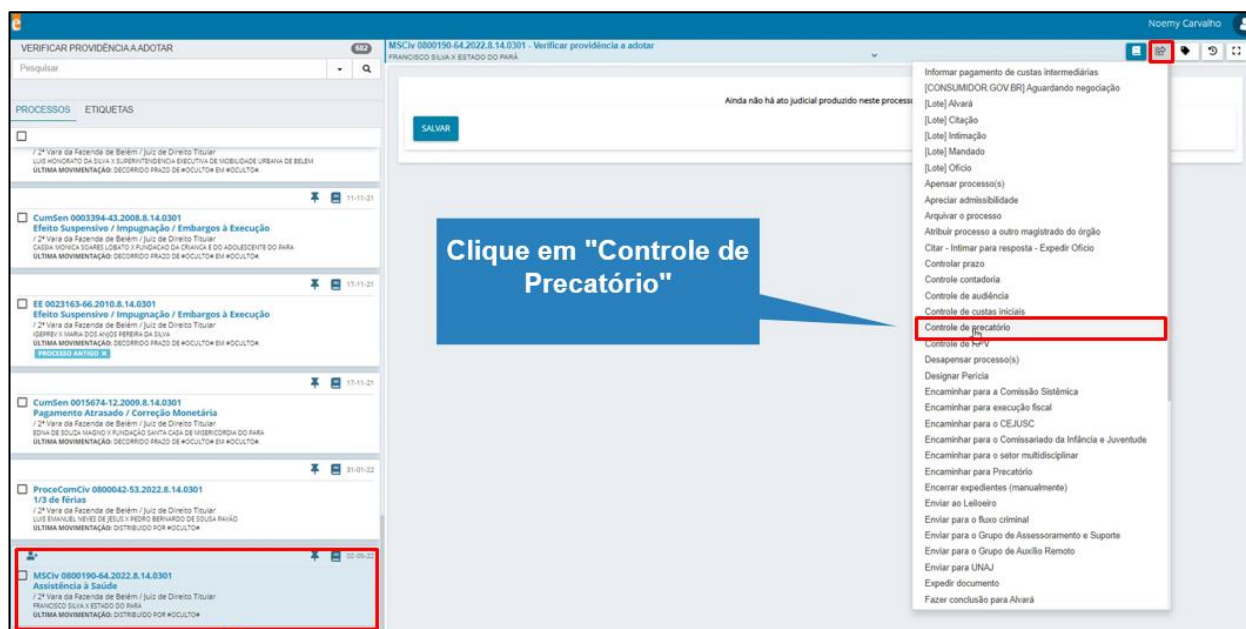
Noemy Carvalho

VERIFICAR PROVIDÊNCIA A ADOTAR 682

Pesquisar

PROCESSOS ETIQUETAS

/ 2ª Vara da Fazenda de Belém / Juiz de Direito Titular
LUIS HONORATO DA SILVA X SUPERINTENDENCIA EXECUTIVA DE MOBILIDADE URBANA DE BELEM
ÚLTIMA MOVIMENTAÇÃO: DECORRIDO PRAZO DE #OCULTO# EM #OCULTO#

11-11-21
CumSen 0003394-43.2008.8.14.0301
Efeito Suspensivo / Impugnação / Embargos à Execução
/ 2ª Vara da Fazenda de Belém / Juiz de Direito Titular
CASSIA MONICA SOARES LOBATO X FUNDACAO DA CRIANCA E DO ADOLESCENTE DO PARA
ÚLTIMA MOVIMENTAÇÃO: DECORRIDO PRAZO DE #OCULTO# EM #OCULTO#

17-11-21
EE 0023163-66.2010.8.14.0301
Efeito Suspensivo / Impugnação / Embargos à Execução
/ 2ª Vara da Fazenda de Belém / Juiz de Direito Titular
IGEPREV X MARIA DOS ANJOS PEREIRA DA SILVA
ÚLTIMA MOVIMENTAÇÃO: DECORRIDO PRAZO DE #OCULTO# EM #OCULTO#
PROCESSO ANTIGO

17-11-21
CumSen 0015674-12.2009.8.14.0301
Pagamento Atrasado / Correção Monetária
/ 2ª Vara da Fazenda de Belém / Juiz de Direito Titular
EDNA DE SOUZA MAGNO X FUNDAÇÃO SANTA CASA DE MISERICORDIA DO PARA
ÚLTIMA MOVIMENTAÇÃO: DECORRIDO PRAZO DE #OCULTO# EM #OCULTO#

31-01-22
ProceComCiv 0800042-53.2022.8.14.0301
1/3 de férias
/ 2ª Vara da Fazenda de Belém / Juiz de Direito Titular
LUIS EMANUEL NEVES DE JESUS X PEDRO BERNARDO DE SOUSA PAVÃO
ÚLTIMA MOVIMENTAÇÃO: DISTRIBUÍDO POR #OCULTO#

02-05-22
MSCiv 0800190-64.2022.8.14.0301
Assistência à Saúde
/ 2ª Vara da Fazenda de Belém / Juiz de Direito Titular
FRANCISCO SILVA X ESTADO DO PARÁ
ÚLTIMA MOVIMENTAÇÃO: DISTRIBUÍDO POR #OCULTO#

MSCiv 0800190-64.2022.8.14.0301 - Verificar providência a adotar
FRANCISCO SILVA X ESTADO DO PARÁ

Ainda não há ato judicial produzido neste processo

SALVAR

Clique em "Controle de Precatório"

Informar pagamento de custas intermediárias
[CONSUMIDOR.GOV.BR] Aguardando negociação
[Lote] Alvará
[Lote] Citação
[Lote] Intimação
[Lote] Mandado
[Lote] Ofício
Apensar processo(s)
Apreciar admissibilidade
Arquivar o processo
Atribuir processo a outro magistrado do órgão
Citar - Intimar para resposta - Expedir Ofício
Controlar prazo
Controle contadoria
Controle de audiência
Controle de custas iniciais
Controle de precatório
Controle de RPV
Desapensar processo(s)
Designar Perícia
Encaminhar para a Comissão Sistêmica
Encaminhar para execução fiscal
Encaminhar para o CEJUSC
Encaminhar para o Comissariado da Infância e Juventude
Encaminhar para o setor multidisciplinar
Encaminhar para Precatório
Encerrar expedientes (manualmente)
Enviar ao Leiloeiro
Enviar para o fluxo criminal
Enviar para o Grupo de Assessoramento e Suporte
Enviar para o Grupo de Auxílio Remoto
Enviar para UNAJ
Expedir documento
Fazer conclusão para Alvará